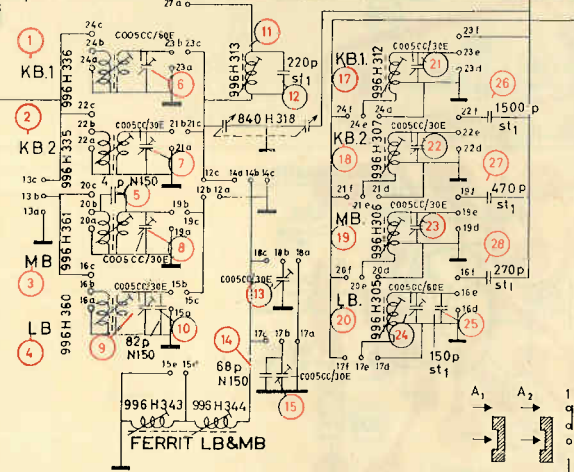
1
KB.1
2
KB 2
MB
3
LB
4
996 H 336
996 H 335
996 H 361
996 H 360
24c
24b
24a
C005CC/60E
23b 23c
23a
6
22c
22b
22a
C005CC/30E
21b 21c
21a
7
13c
13b
13a
20c
20b
20a
4 p N150
5
19c
19b
19a
C005CC/30E
8
16c
16b
16a
C005CC/30E
15b
15c
15a
82p
N150
9
10
27a
11
996 H 313
220p
st1
12
840 H 318
12c
12b
12a
14d
14b
14c
18c
18b
18a
C005CC/30E
13
14
68p
N150
17c
17b
17a
C005CC/30E
15
15e
15e
996 H343
996 H344
FERRIT LB&MB
23f
KB.1
17
996 H 312
C005CC/30E
21
23e
23d
26
24f
24e
24d
22f
1500 p
st1
KB 2
18
996 H 307
C005CC/30E
22
22e
22d
21f
21d
27
19f
470 p
st1
MB
19
996 H 306
C005CC/30E
23
19e
19d
28
26f
20d
16f
270p
st1
LB
20
996 H 305
C005CC/60E
24
25
16e
16d
17f
17e
17d
150p
st1
A1
A2
1
a
o